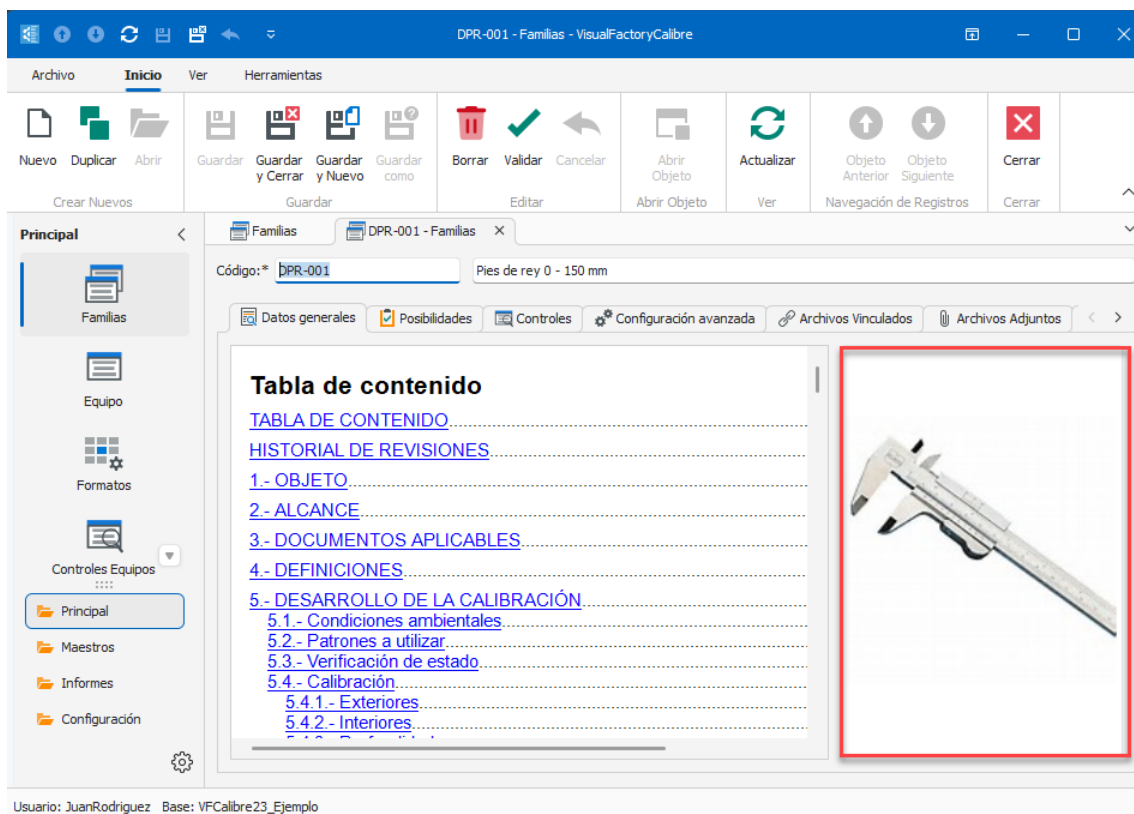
DPR-001 - Familias - VisualFactoryCalibre

Archivo Inicio Ver Herramientas

Nuevo Duplicar Abrir
Crear Nuevos

Guardar Guardar y Cerrar Guardar y Nuevo Guardar como
Guardar

Borrar Validar Cancelar
Editar

Abrir Objeto
Abrir Objeto

Actualizar
Ver

Objeto Anterior Objeto Siguiente
Navegación de Registros

Cerrar
Cerrar

Principal

Familias
Equipo
Formatos
Controles Equipos

Principal
Maestros
Informes
Configuración

Familias DPR-001 - Familias

Código:* DPR-001 Pies de rey 0 - 150 mm

Datos generales Posibilidades Controles Configuración avanzada Archivos Vinculados Archivos Adjuntos

Tabla de contenido
TABLA DE CONTENIDO
HISTORIAL DE REVISIONES
1.- OBJETO
2.- ALCANCE
3.- DOCUMENTOS APLICABLES
4.- DEFINICIONES
5.- DESARROLLO DE LA CALIBRACIÓN
5.1.- Condiciones ambientales
5.2.- Patrones a utilizar
5.3.- Verificación de estado
5.4.- Calibración
5.4.1.- Exteriores
5.4.2.- Interiores
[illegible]

Usuario: JuanRodriguez Base: VFCalibre23_Ejemplo